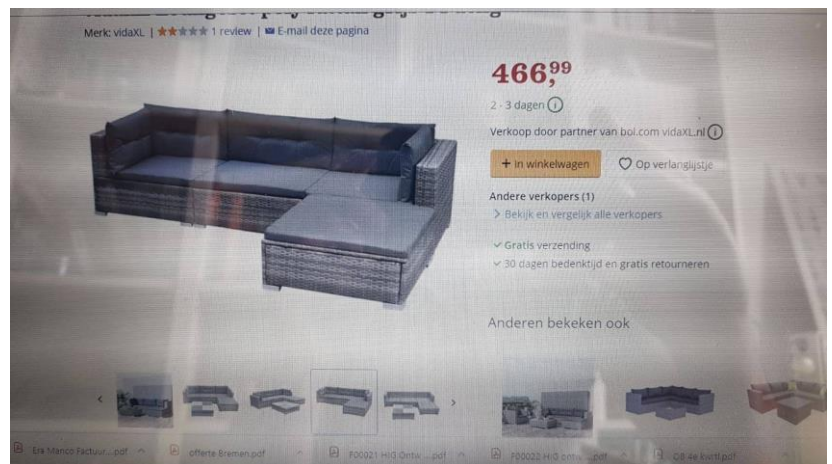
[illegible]

Merk: vidaXL | 1 review | E-mail deze pagina

$466,^{99}$

2 - 3 dagen

Verkoop door partner van bol.com vidaXL.nl

+ In winkelwagen

Op verlanglijstje

Andere verkopers (1)

> Bekijk en vergelijk alle verkopers

✓ Gratis verzending

✓ 30 dagen bedenktijd en gratis retourneren

Anderen bekeken ook

Era Manco Factuur....pdf

offerte Bremen.pdf

F00021 HIG Ontw....pdf

F00022 HIG Ontw....pdf

OB 4e kwrtl.pdf